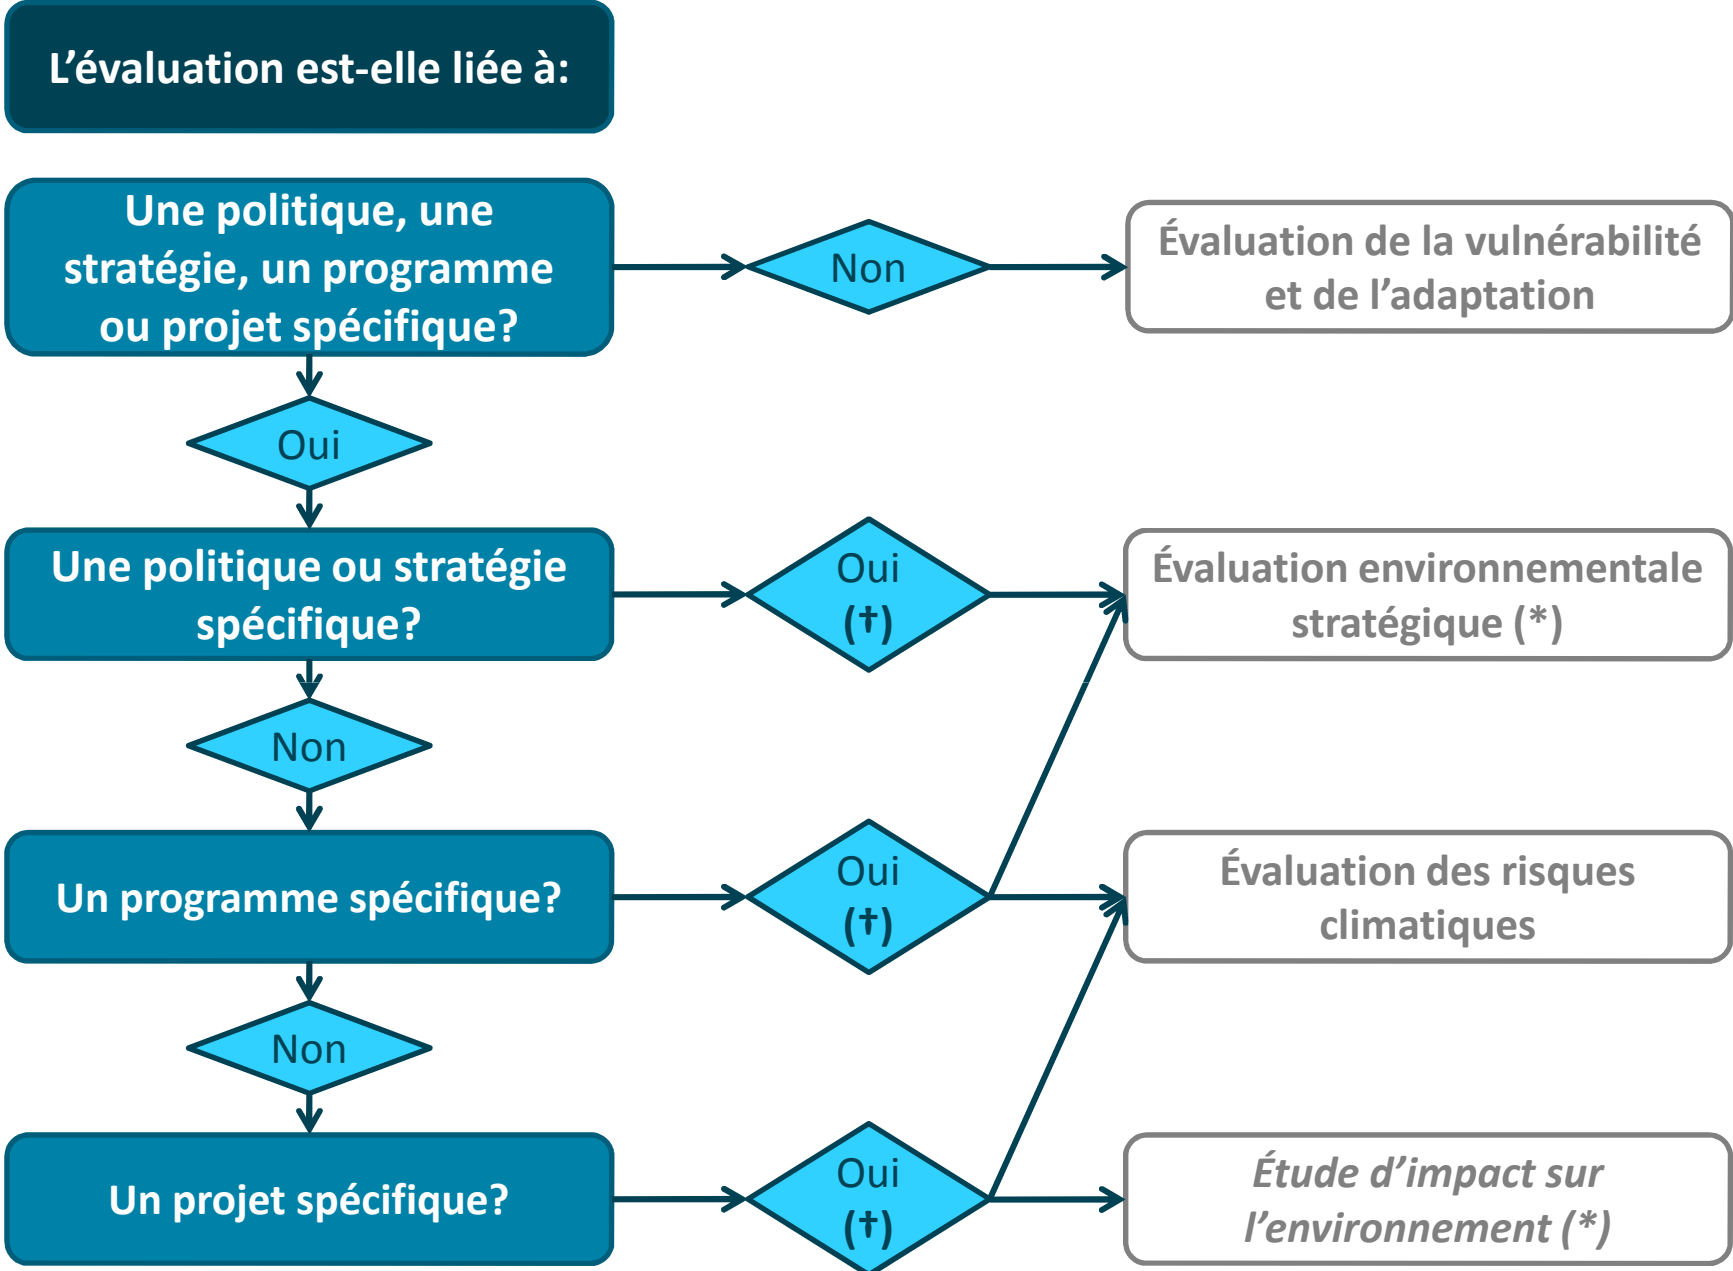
L’évaluation est-elle liée à:

Une politique, une stratégie, un programme ou projet spécifique?

Non

Évaluation de la vulnérabilité et de l’adaptation

Oui

Une politique ou stratégie spécifique?

Oui (†)

Évaluation environnementale stratégique (*)

Non

Un programme spécifique?

Oui (†)

Évaluation des risques climatiques

Non

Un projet spécifique?

Oui (†)

*Étude d’impact sur l’environnement (*)*